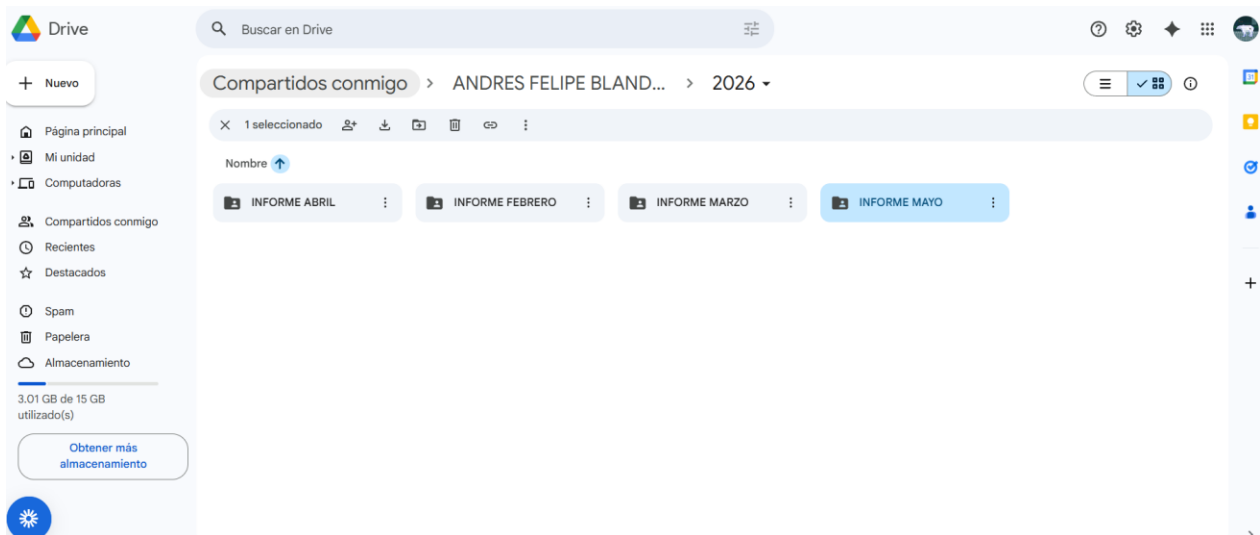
Drive

Buscar en Drive

Nuevo

Página principal
Mi unidad
Computadoras

Compartidos conmigo
Recientes
Destacados

Spam
Papelera
Almacenamiento

3.01 GB de 15 GB utilizado(s)

Obtener más almacenamiento

Compartidos conmigo > ANDRES FELIPE BLAND... > 2026

1 seleccionado

Nombre

INFORME ABRIL
INFORME FEBRERO
INFORME MARZO
INFORME MAYO